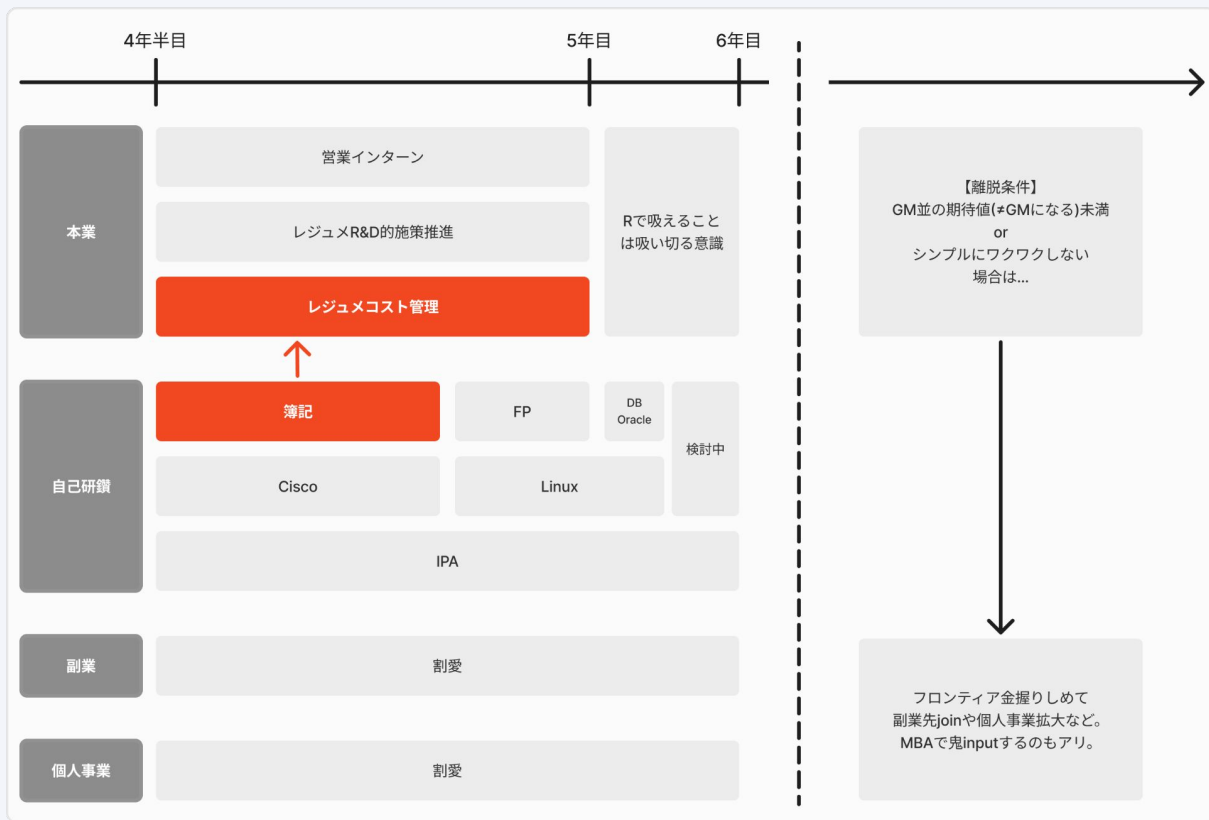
4年半目

5年目

6年目

本業

営業インターン

レジュメR&D的施策推進

レジュメコスト管理

Rで吸えることは吸い切る意識

【離脱条件】
GM並の期待値(≠GMになる)未満
or
シンプルにワクワクしない
場合は…

自己研鑽

簿記

FP

DB Oracle

検討中

Cisco

Linux

IPA

副業

割愛

個人事業

割愛

フロンティア金握りしめて
副業先joinや個人事業拡大など。
MBAで鬼inputするのもアリ。